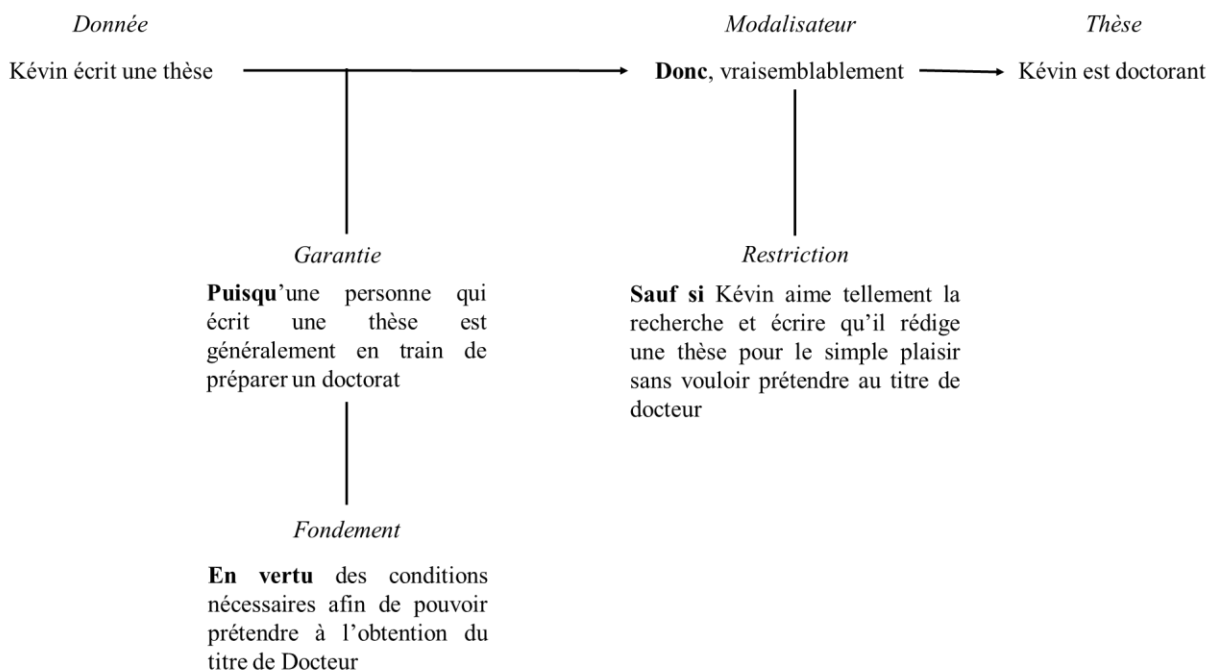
Donnée

Kévin écrit une thèse

Modalisateur

Donc, vraisemblablement

Thèse

Kévin est doctorant

Garantie

Puisqu'une personne qui écrit une thèse est généralement en train de préparer un doctorat

Restriction

Sauf si Kévin aime tellement la recherche et écrire qu'il rédige une thèse pour le simple plaisir sans vouloir prétendre au titre de docteur

Fondement

En vertu des conditions nécessaires afin de pouvoir prétendre à l'obtention du titre de Docteur